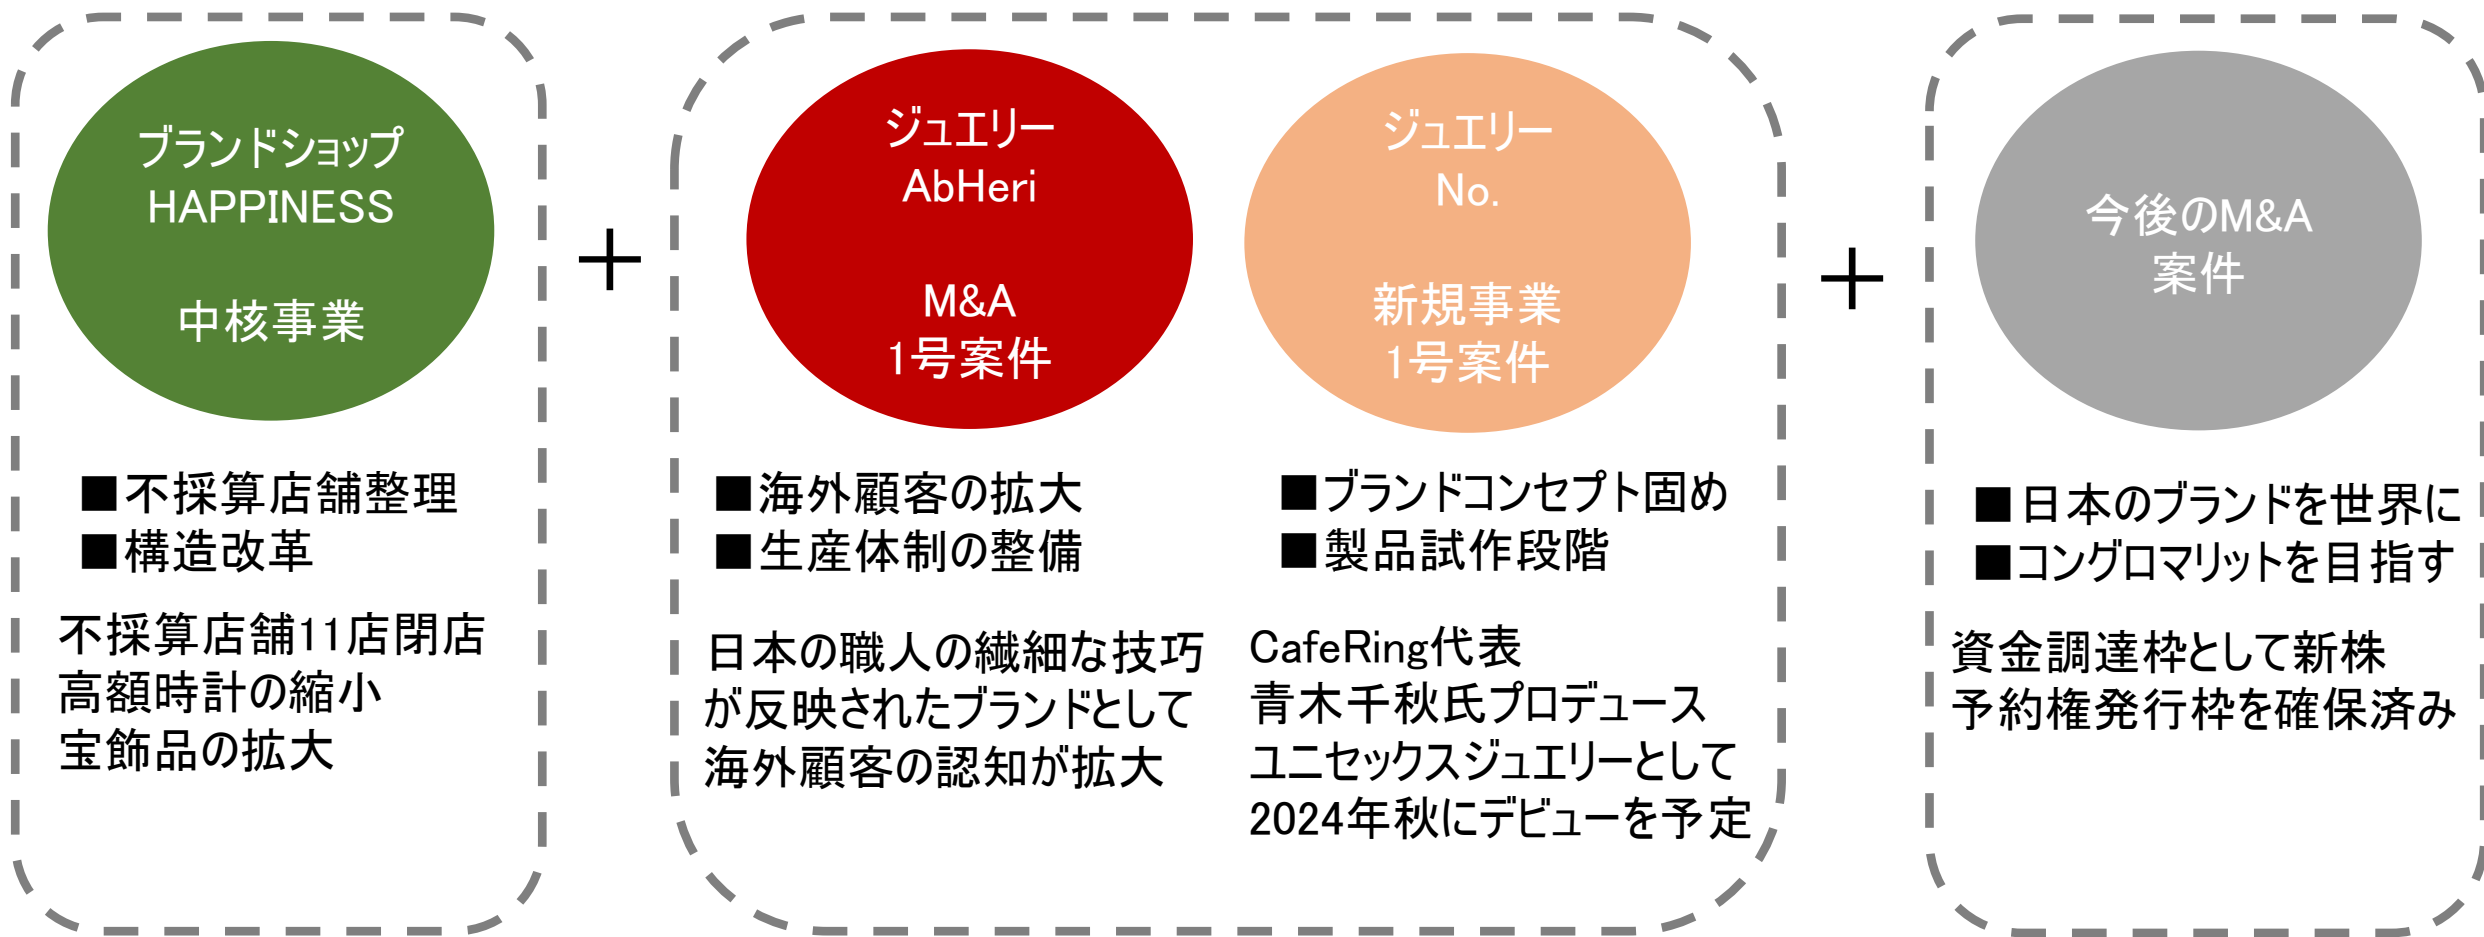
ブランドショップ
HAPPINESS

中核事業

■不採算店舗整理
■構造改革

不採算店舗11店閉店
高額時計の縮小
宝飾品の拡大

+

ジュエリー
AbHeri

M&A
1号案件

■海外顧客の拡大
■生産体制の整備

日本の職人の繊細な技巧が反映されたブランドとして海外顧客の認知が拡大

ジュエリー
No.

新規事業
1号案件

■ブランドコンセプト固め
■製品試作段階

CafeRing代表
青木千秋氏プロデュース
ユニセックスジュエリーとして
2024年秋にデビューを予定

+

今後のM&A
案件

■日本のブランドを世界に
■コングロマリットを目指す

資金調達枠として新株予約権発行枠を確保済み